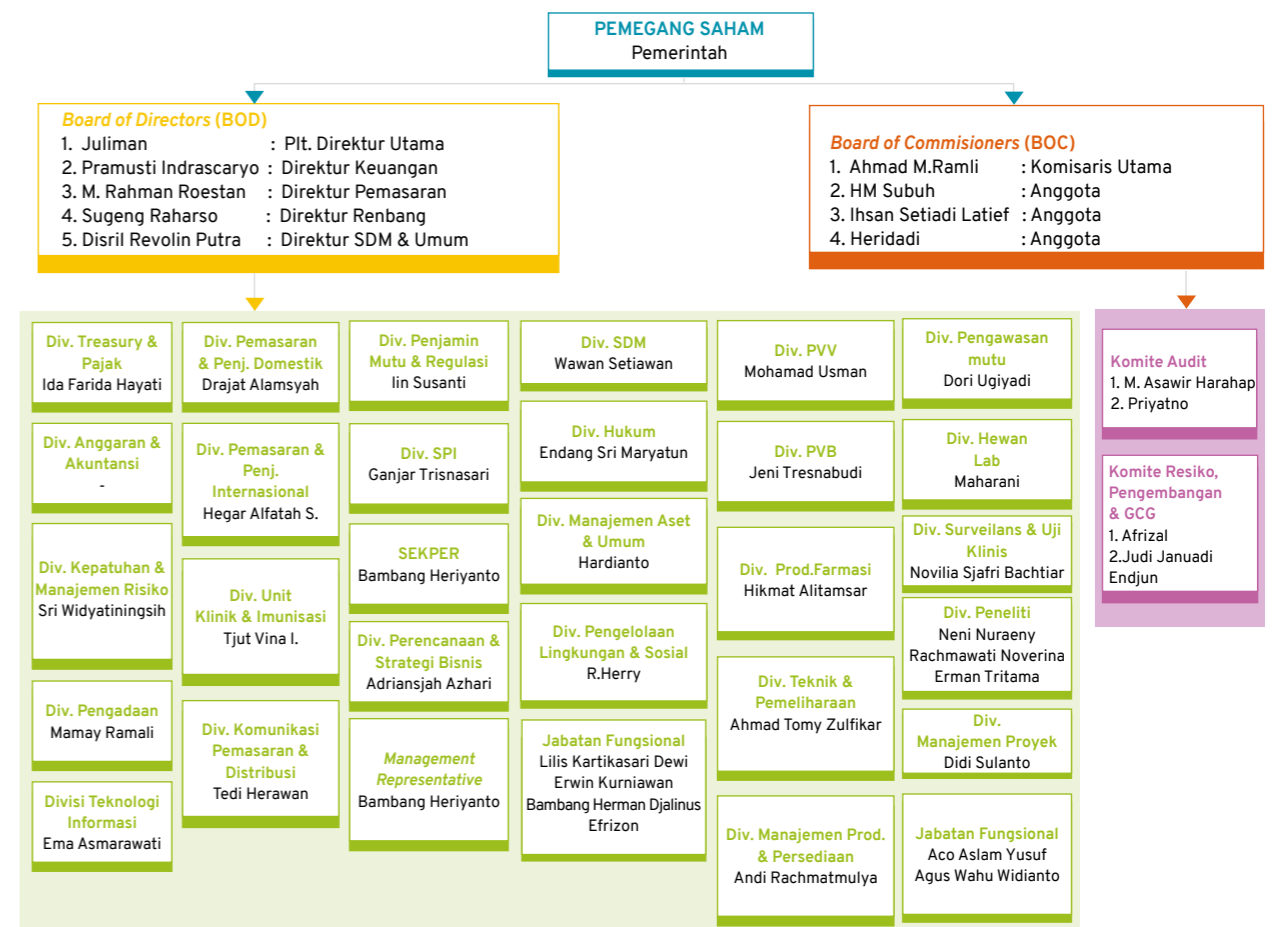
PEMEGANG SAHAM
Pemerintah

Board of Directors (BOD)
1. Juliman : Plt. Direktur Utama
2. Pramusti Indrascaryo : Direktur Keuangan
3. M. Rahman Roestan : Direktur Pemasaran
4. Sugeng Raharso : Direktur Renbang
5. Disril Revolin Putra : Direktur SDM & Umum

Board of Commisioners (BOC)
1. Ahmad M.Ramli : Komisaris Utama
2. HM Subuh : Anggota
3. Ihsan Setiadi Latief : Anggota
4. Heridadi : Anggota

Div. Treasury & Pajak
Ida Farida Hayati

Div. Anggaran & Akuntansi
-

Div. Kepatuhan & Manajemen Risiko
Sri Widyatiningsih

Div. Pengadaan
Mamay Ramali

Divisi Teknologi Informasi
Ema Asmarawati

Div. Pemasaran & Penj. Domestik
Drajat Alamsyah

Div. Pemasaran & Penj. Internasional
Hegar Alfatah S.

Div. Unit Klinik & Imunisasi
Tjut Vina I.

Div. Komunikasi Pemasaran & Distribusi
Tedi Herawan

Div. Penjamin Mutu & Regulasi
Iin Susanti

Div. SPI
Ganjar Trisnasari

SEKPER
Bambang Heriyanto

Div. Perencanaan & Strategi Bisnis
Adriansjah Azhari

Management Representative
Bambang Heriyanto

Div. SDM
Wawan Setiawan

Div. Hukum
Endang Sri Maryatun

Div. Manajemen Aset & Umum
Hardianto

Div. Pengelolaan Lingkungan & Sosial
R.Herry

Jabatan Fungsional
Lilis Kartikasari Dewi
Erwin Kurniawan
Bambang Herman Djalinus
Efrizon

Div. PVV
Mohamad Usman

Div. PVB
Jeni Tresnabudi

Div. Prod.Farmasi
Hikmat Alitamsar

Div. Teknik & Pemeliharaan
Ahmad Tomy Zulfikar

Div. Manajemen Prod. & Persediaan
Andi Rachmatmulya

Div. Pengawasan mutu
Dori Ugiyadi

Div. Hewan Lab
Maharani

Div. Surveilans & Uji Klinis
Novilia Sjafri Bachtiar

Div. Peneliti
Neni Nuraeny
Rachmawati Noverina
Erman Tritama

Div. Manajemen Proyek
Didi Sulanto

Jabatan Fungsional
Aco Aslam Yusuf
Agus Wahu Widianto

Komite Audit
1. M. Asawir Harahap
2. Priyatno

Komite Resiko, Pengembangan & GCG
1. Afrizal
2.Judi Januadi Endjun